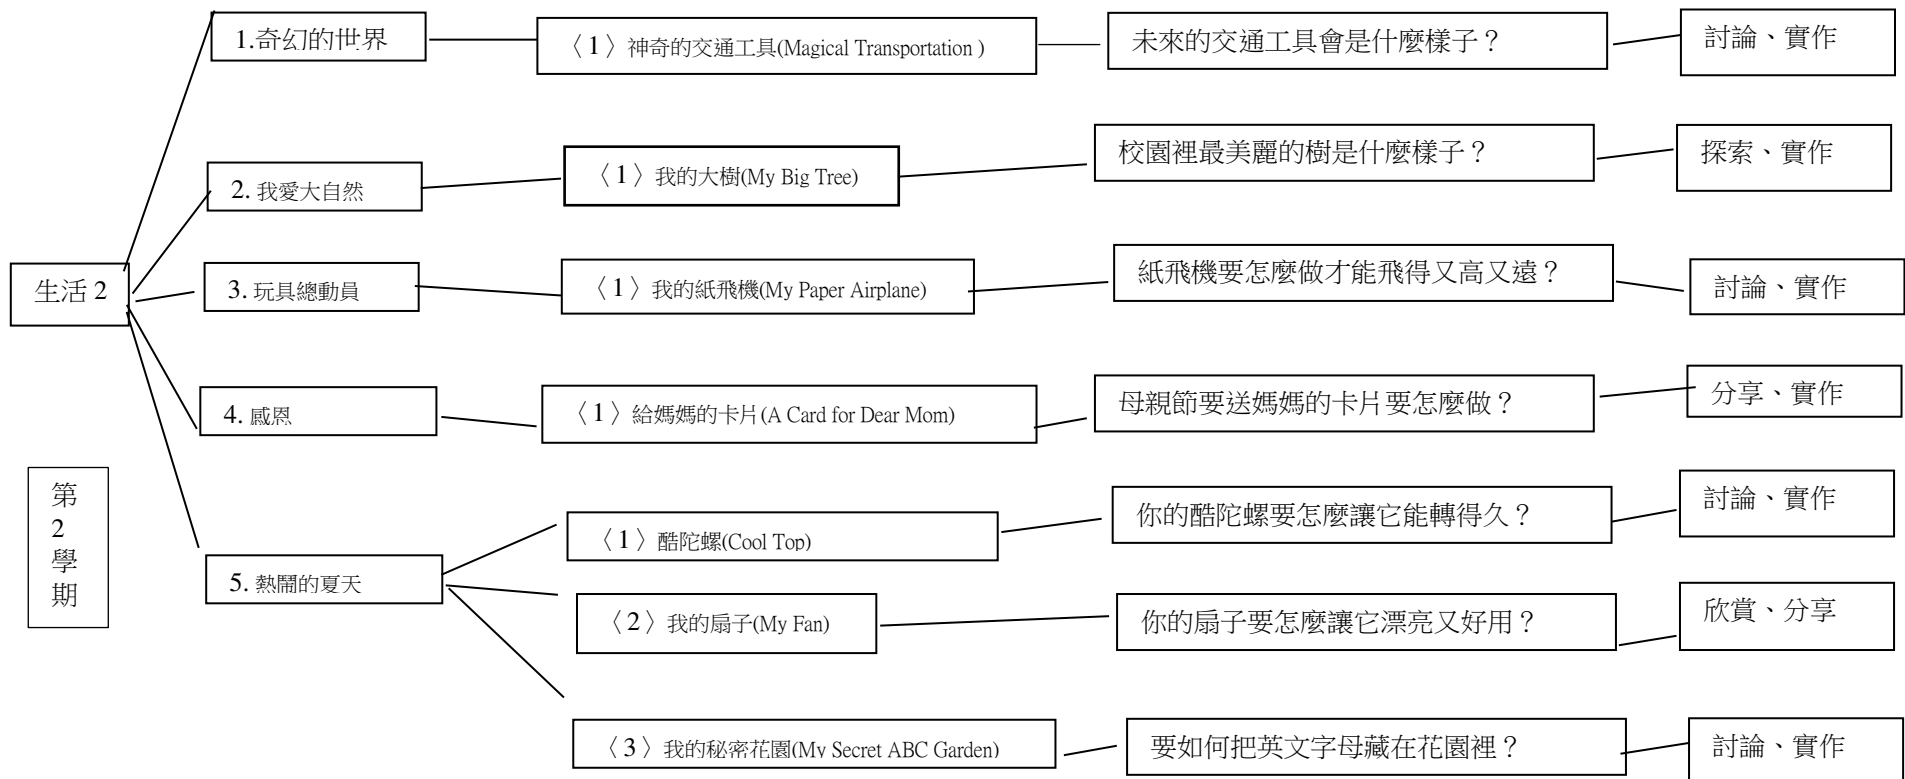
生活 2

第
2
學
期

1.奇幻的世界

〈1〉神奇的交通工具(Magical Transportation )

未來的交通工具會是什麼樣子？

討論、實作

2. 我愛大自然

〈1〉我的大樹(My Big Tree)

校園裡最美麗的樹是什麼樣子？

探索、實作

3. 玩具總動員

〈1〉我的紙飛機(My Paper Airplane)

紙飛機要怎麼做才能飛得又高又遠？

討論、實作

4. 感恩

〈1〉給媽媽的卡片(A Card for Dear Mom)

母親節要送媽媽的卡片要怎麼做？

分享、實作

5. 熱鬧的夏天

〈1〉酷陀螺(Cool Top)

你的酷陀螺要怎麼讓它能轉得久？

討論、實作

〈2〉我的扇子(My Fan)

你的扇子要怎麼讓它漂亮又好用？

欣賞、分享

〈3〉我的秘密花園(My Secret ABC Garden)

要如何把英文字母藏在花園裡？

討論、實作